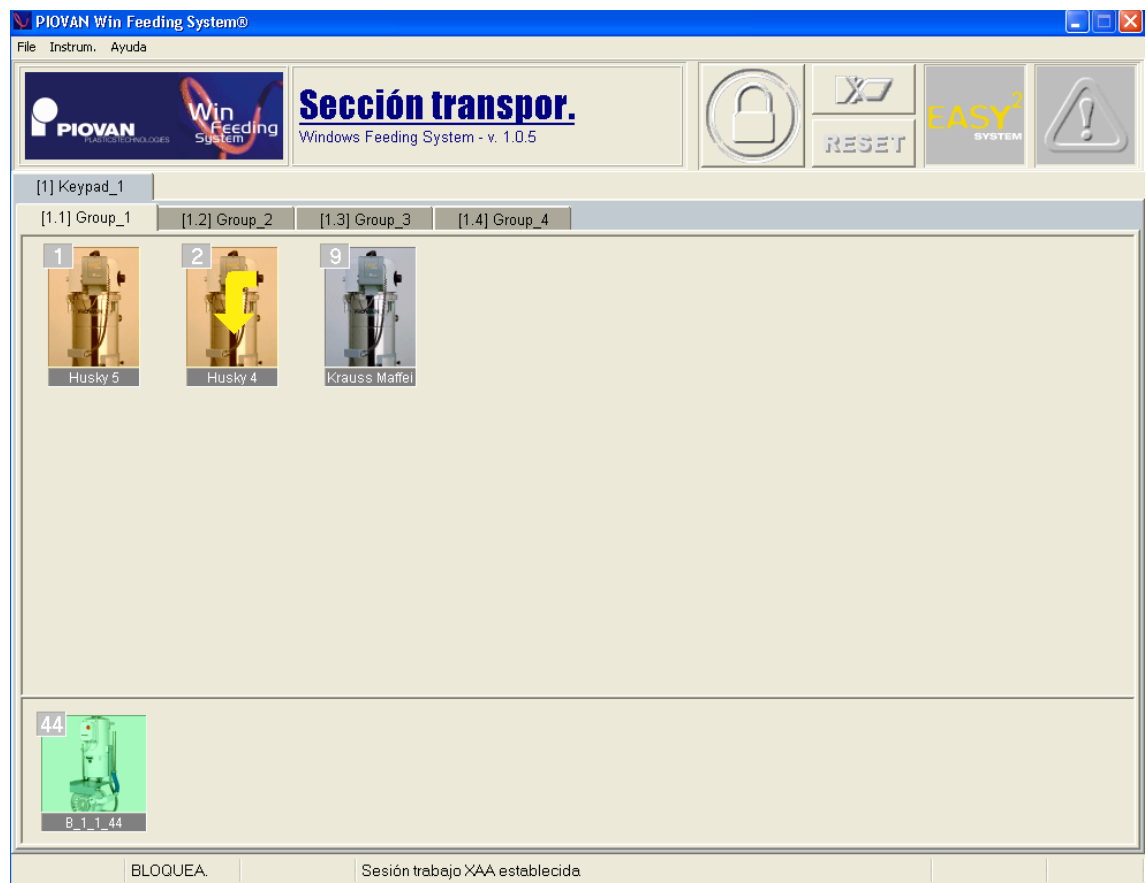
PIOVAN Win Feeding System®

File Instrum. Ayuda

PIOVAN PLASTICS TECHNOLOGIES Win Feeding System

Sección transpor.
Windows Feeding System - v. 1.0.5

RESET

EASY$^2$ SYSTEM

[1] Keypad_1

[1.1] Group_1
[1.2] Group_2
[1.3] Group_3
[1.4] Group_4

1
Husky 5

2
Husky 4

9
Krauss Maffei

44
B_1_1_44

BLOQUEA.
Sesión trabajo XAA establecida